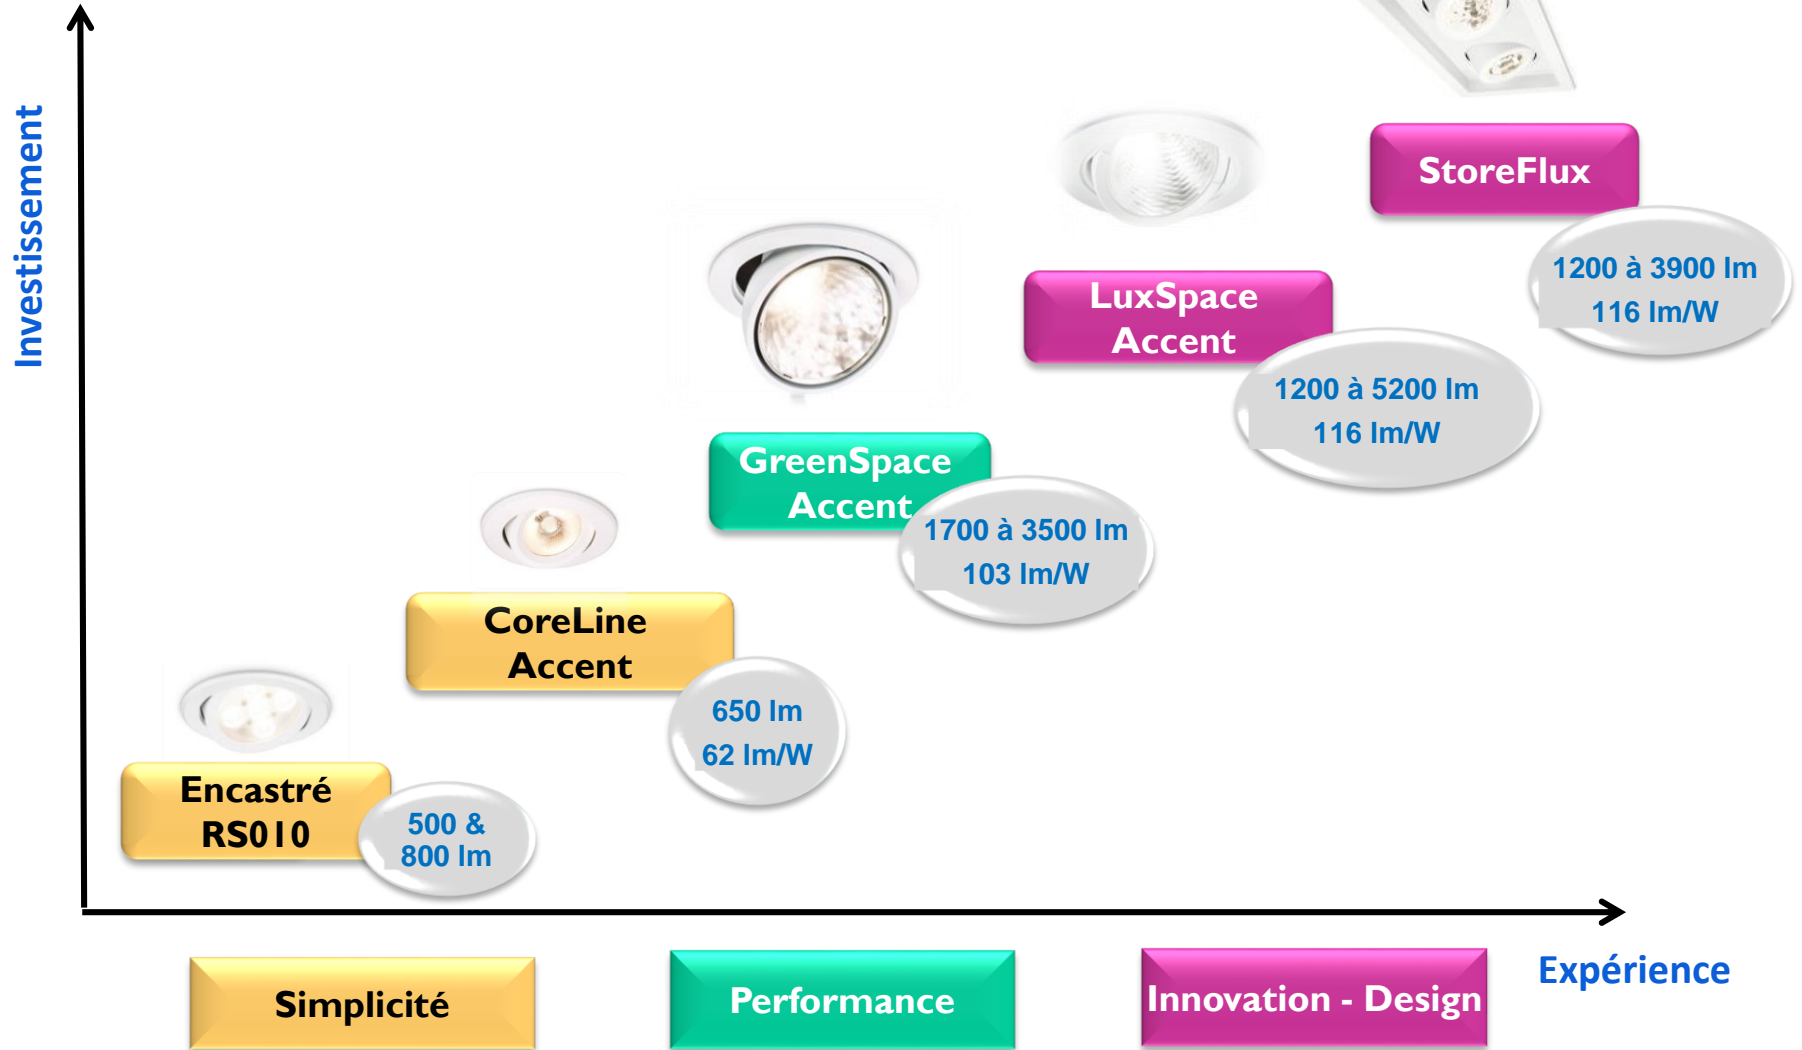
Investissement

StoreFlux

1200 à 3900 lm
116 lm/W

LuxSpace Accent

1200 à 5200 lm
116 lm/W

GreenSpace Accent

1700 à 3500 lm
103 lm/W

CoreLine Accent

650 lm
62 lm/W

Encastré RS010

500 &
800 lm

Simplicité

Performance

Innovation - Design

Expérience